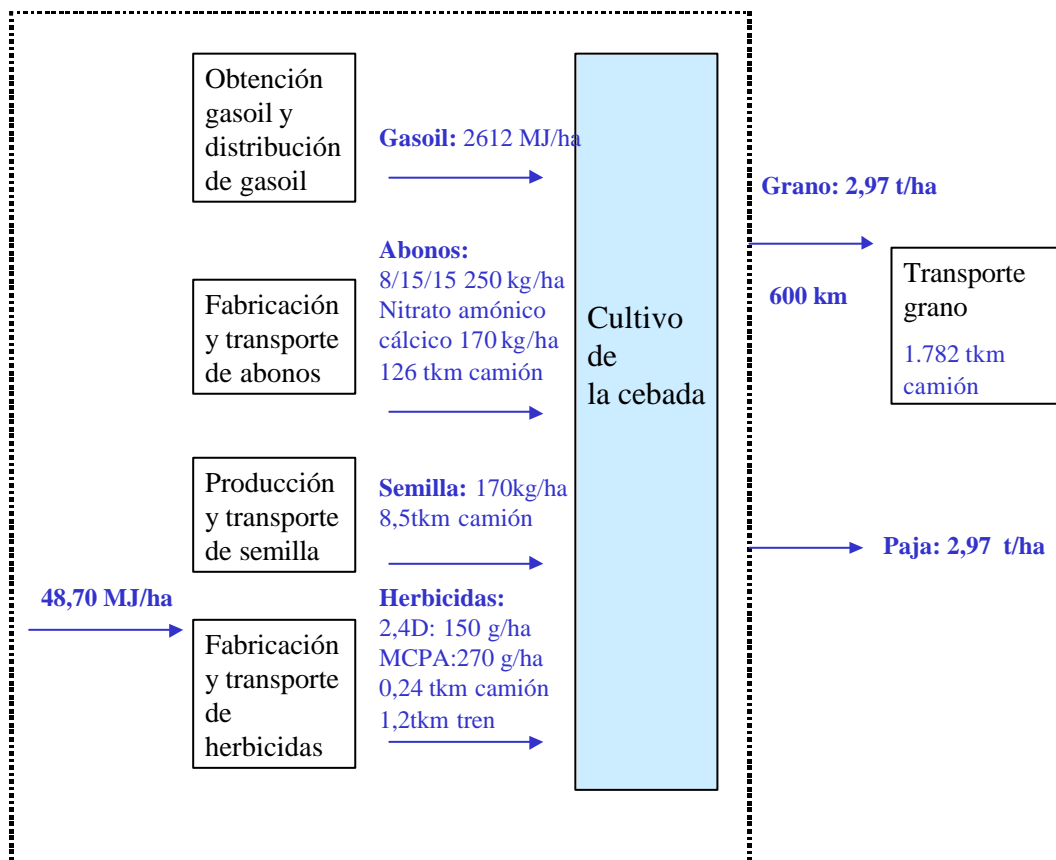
Obtención gasoil y distribución de gasoil

Gasoil: 2612 MJ/ha

Fabricación y transporte de abonos

Abonos:
8/15/15 250 kg/ha
Nitrato amónico cálcico 170 kg/ha
126 tkm camión

Producción y transporte de semilla

Semilla: 170kg/ha
8,5tkm camión

48,70 MJ/ha

Fabricación y transporte de herbicidas

Herbicidas:
2,4D: 150 g/ha
MCPA:270 g/ha
0,24 tkm camión
1,2tkm tren

Cultivo de la cebada

Grano: 2,97 t/ha

600 km

Transporte grano
1.782 tkm camión

Paja: 2,97 t/ha